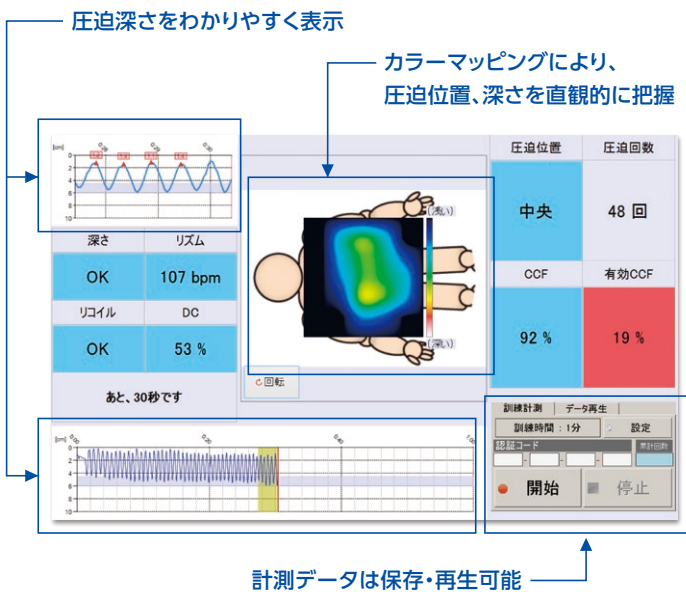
圧迫深さをわかりやすく表示

カラーマッピングにより、
圧迫位置、深さを直観的に把握

[cm]
0
2
4
6
8
10

| 深さ | リズム |
|---|---|
| OK | 107 bpm |
| リコイル | DC |
| OK | 53 % |

あと、30秒です

(浅い)
(深い)

回転

| 圧迫位置 | 圧迫回数 |
|---|---|
| 中央 | 48 回 |
| CCF | 有効CCF |
| 92 % | 19 % |

訓練計測 データ再生
訓練時間：1分 設定
認証コード
累計回数
開始 停止

[cm]
0
2
4
6
8
10

計測データは保存・再生可能